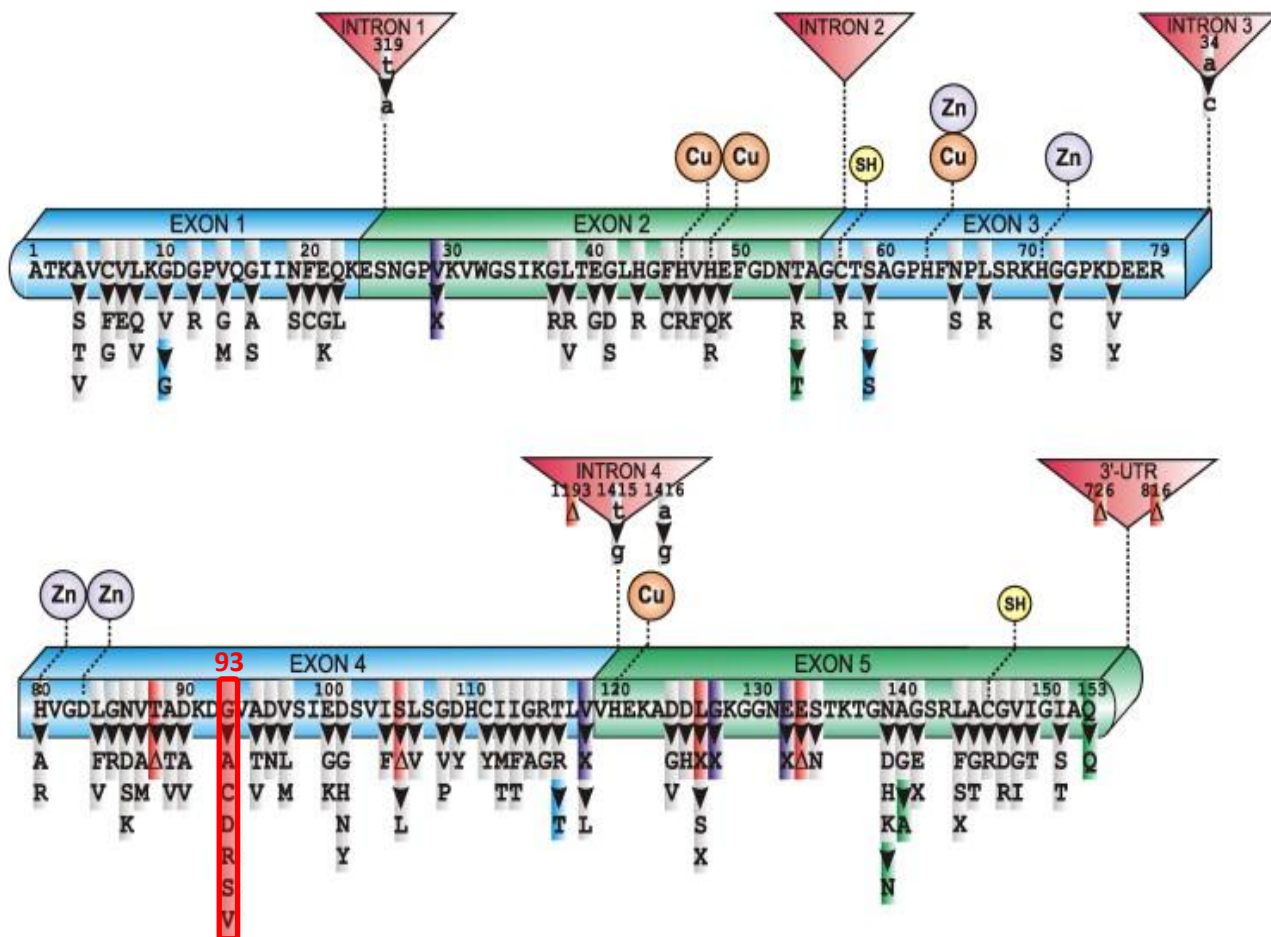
INTRON 1
319
t
a

INTRON 2

INTRON 3
34
a
c

Cu Cu
SH
Zn
Cu
Zn

EXON 1
EXON 2
EXON 3

1 10 20 30 40 50 60 70 79
ATKAVCVLKGDGPVQGIINFEQKESNGPVKVWGSIKGLTEGLHGFHVHEFGDNTAGCTSAGPHFNPLSRKHGGPKDEER

S FEQ V R G A SCGL X RR GD R CRFQK R R I S R C V
T G V G M S K V S R T S S Y
V

INTRON 4
1193 1415 1416
Δ t a
g g

3'-UTR
726 816
Δ Δ

Zn Zn
Cu
SH

93
EXON 4
EXON 5

80 90 100 110 120 130 140 150 153
HVGDLGNVTADKDGVADVSIEDSVISLSGDHCIIGRTLVVHEKADDLGKGGNEESTKTGNAGSRLACGVIGIAQ

A FRDAΔTA A TNL GG FΔV VY YMFAGR X GHXX XΔN DGE FGRDGT S Q
R V SM VV C V M KH L P TT T L V S HX ST RI T
K D N X KA X
R Y N
S
V